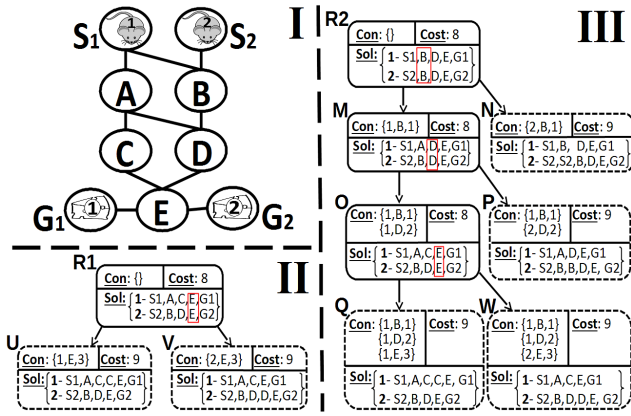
I

$S_1$ 1 2 $S_2$

A B

C D

$G_1$ 1 E 2 $G_2$

II

R1

Con: {} | Cost: 8

Sol: 1- S1,A,C,E,G1
2- S2,B,D,E,G2

U

Con: {1,E,3} | Cost: 9

Sol: 1- S1,A,C,C,E,G1
2- S2,B,D,E,G2

V

Con: {2,E,3} | Cost: 9

Sol: 1- S1,A,C,E,G1
2- S2,B,D,D,E,G2

III

R2

Con: {} | Cost: 8

Sol: 1- S1,B,D,E,G1
2- S2,B,D,E,G2

M

Con: {1,B,1} | Cost: 8

Sol: 1- S1,A,D,E,G1
2- S2,B,D,E,G2

N

Con: {2,B,1} | Cost: 9

Sol: 1- S1,B, D,E,G1
2- S2,S2,B,D,E,G2

O

Con: {1,B,1} {1,D,2} | Cost: 8

Sol: 1- S1,A,C,E,G1
2- S2,B,D,E,G2

P

Con: {1,B,1} {2,D,2} | Cost: 9

Sol: 1- S1,A,D,E,G1
2- S2,B,B,D,E, G2

Q

Con: {1,B,1} {1,D,2} {1,E,3} | Cost: 9

Sol: 1- S1,A,C,C,E, G1
2- S2,B,D,E,G2

W

Con: {1,B,1} {1,D,2} {2,E,3} | Cost: 9

Sol: 1- S1,A,C,E,G1
2- S2,B,D,D,E,G2